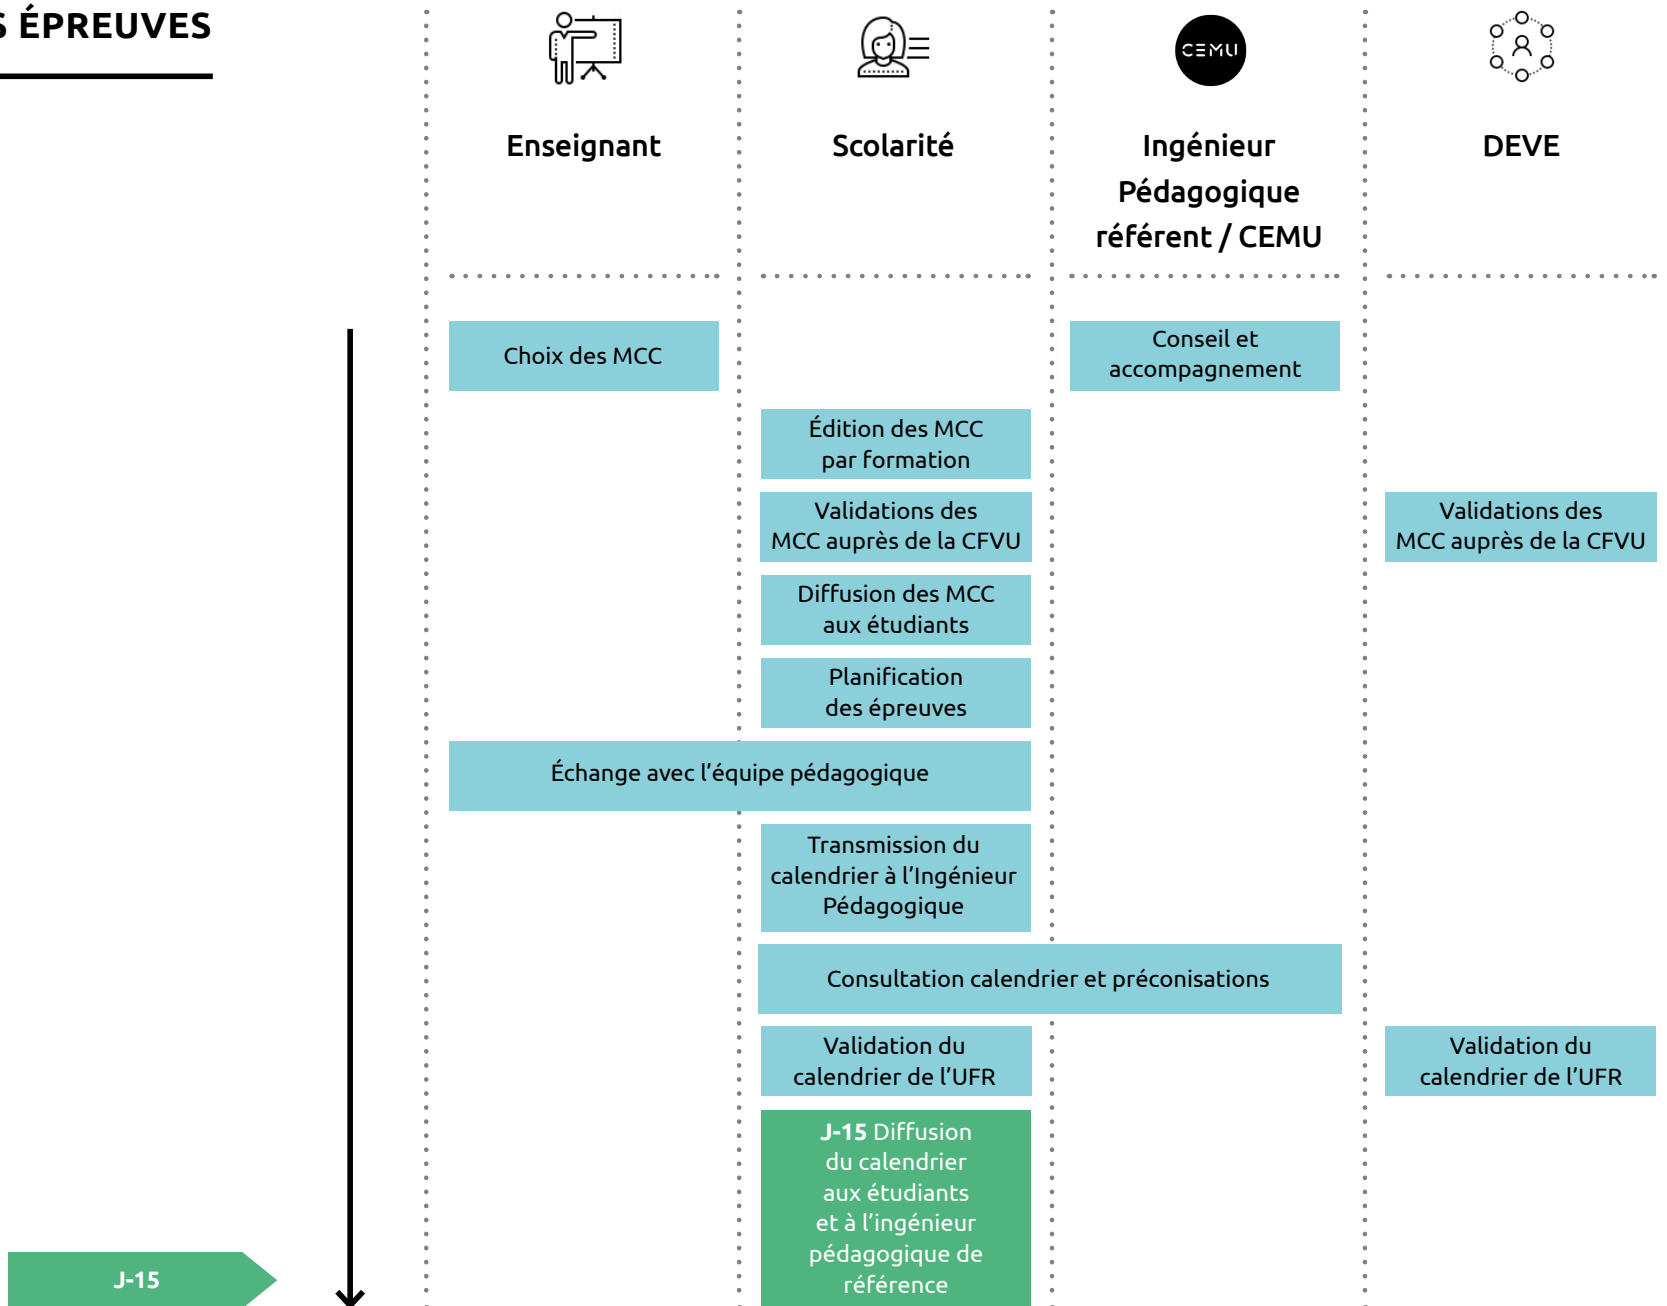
S ÉPREUVES

CEMU

Enseignant

Scolarité

Ingénieur Pédagogique référent / CEMU

DEVE

Choix des MCC

Conseil et accompagnement

Édition des MCC par formation

Validations des MCC auprès de la CFVU

Validations des MCC auprès de la CFVU

Diffusion des MCC aux étudiants

Planification des épreuves

Échange avec l'équipe pédagogique

Transmission du calendrier à l'Ingénieur Pédagogique

Consultation calendrier et préconisations

Validation du calendrier de l'UFR

Validation du calendrier de l'UFR

**J-15** Diffusion du calendrier aux étudiants et à l'ingénieur pédagogique de référence

J-15